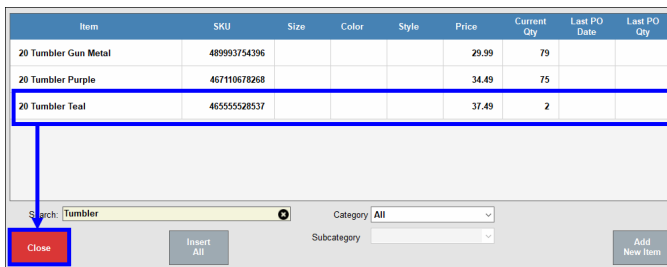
| Item | SKU | Size | Color | Style | Price | Current Qty | Last PO Date | Last PO Qty |
|---|---|---|---|---|---|---|---|---|
| 20 Tumbler Gun Metal | 489993754396 | | | | 29.99 | 79 | | |
| 20 Tumbler Purple | 467110678268 | | | | 34.49 | 75 | | |
| 20 Tumbler Teal | 465555528537 | | | | 37.49 | 2 | | |

Search: Tumbler
Category All
Subcategory
Close
Insert All
Add New Item